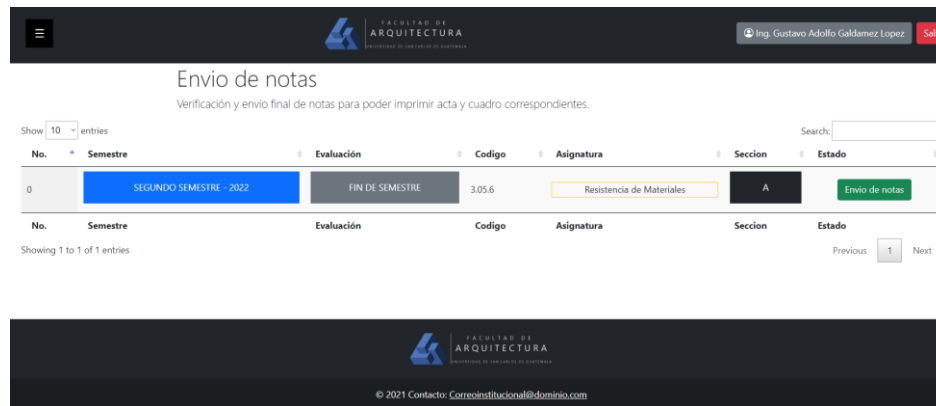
FACULTAD DE
ARQUITECTURA
UNIVERSIDAD DE SAN CARLOS DE GUATEMALA

Ing. Gustavo Adolfo Galdamez Lopez

Sal

Envio de notas

Verificación y envio final de notas para poder imprimir acta y cuadro correspondientes.

Show 10 entries

Search:

| No. | Semestre | Evaluación | Codigo | Asignatura | Seccion | Estado |
|---|---|---|---|---|---|---|
| 0 | SEGUNDO SEMESTRE - 2022 | FIN DE SEMESTRE | 3.05.6 | Resistencia de Materiales | A | Envio de notas |
| No. | Semestre | Evaluación | Codigo | Asignatura | Seccion | Estado |

Showing 1 to 1 of 1 entries

Previous 1 Next

FACULTAD DE
ARQUITECTURA
UNIVERSIDAD DE SAN CARLOS DE GUATEMALA

© 2021 Contacto: Correoinstitucional@dominio.com